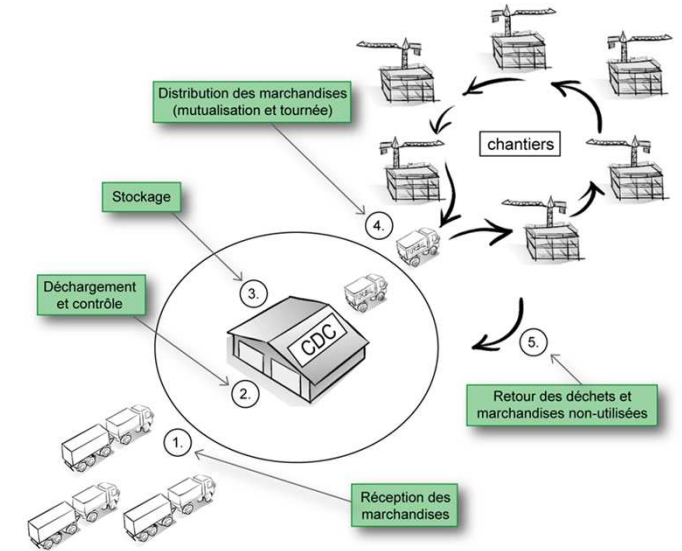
Distribution des marchandises (mutualisation et tournée)

chantiers

Stockage

4.

3.

Déchargement et contrôle

CDC

2.

5.

Retour des déchets et marchandises non-utilisées

1.

Réception des marchandises